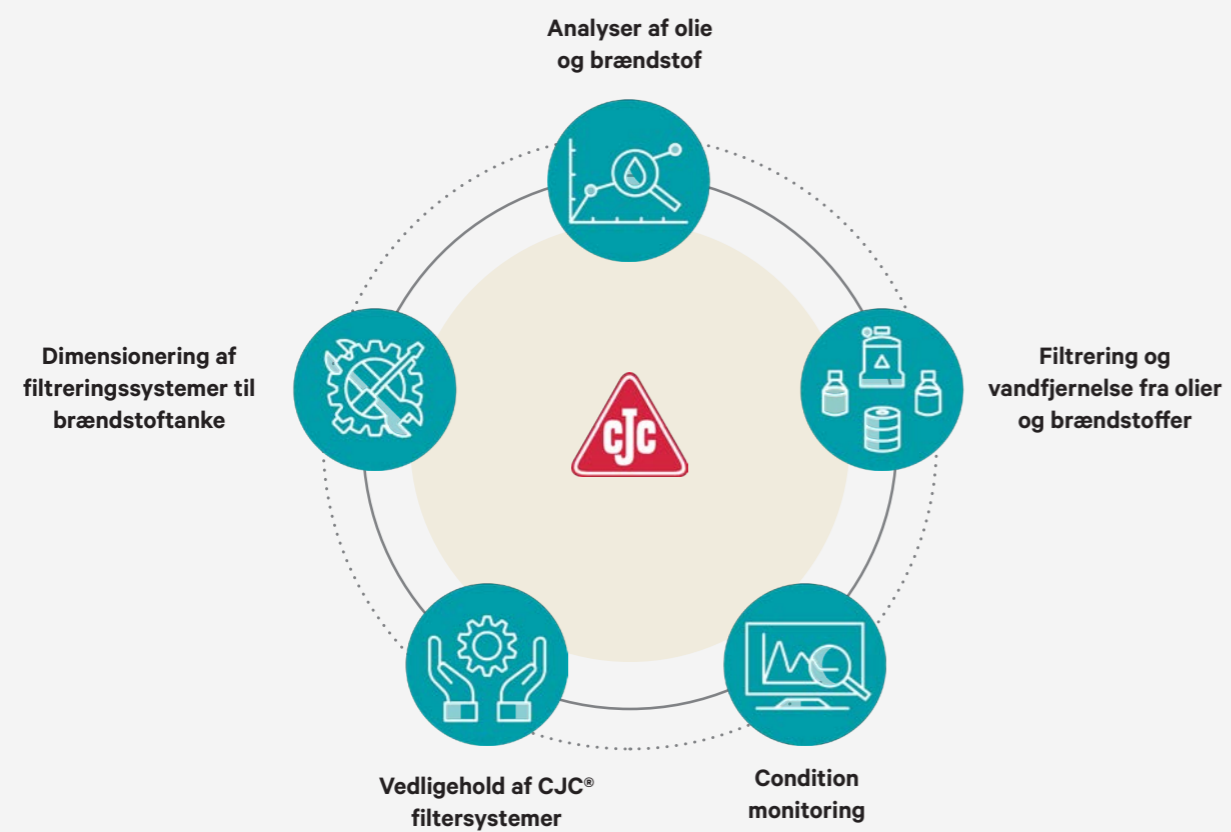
Analyser af olie og brændstof

Filtrering og vandfjernelse fra olier og brændstoffer

Condition monitoring

Vedligehold af CJC® filtersystemer

Dimensionering af filtreringssystemer til brændstoftanke

CJC